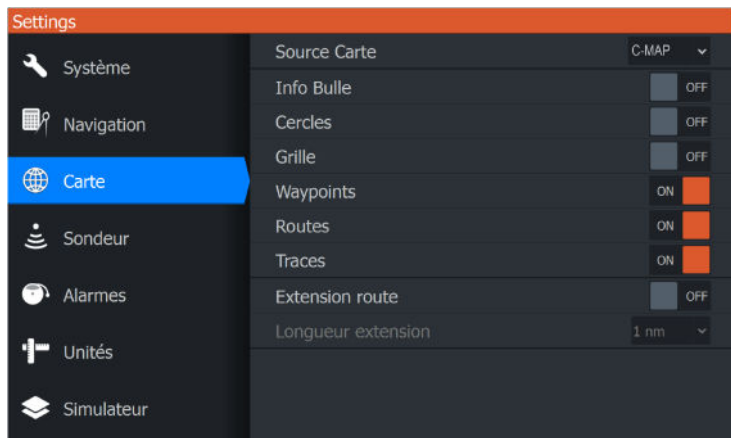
Settings

Système

Navigation

Carte

Sondeur

Alarmes

Unités

Simulateur

Source Carte C-MAP

Info Bulle OFF

Cercles OFF

Grille OFF

Waypoints ON

Routes ON

Traces ON

Extension route OFF

Longueur extension 1 nm